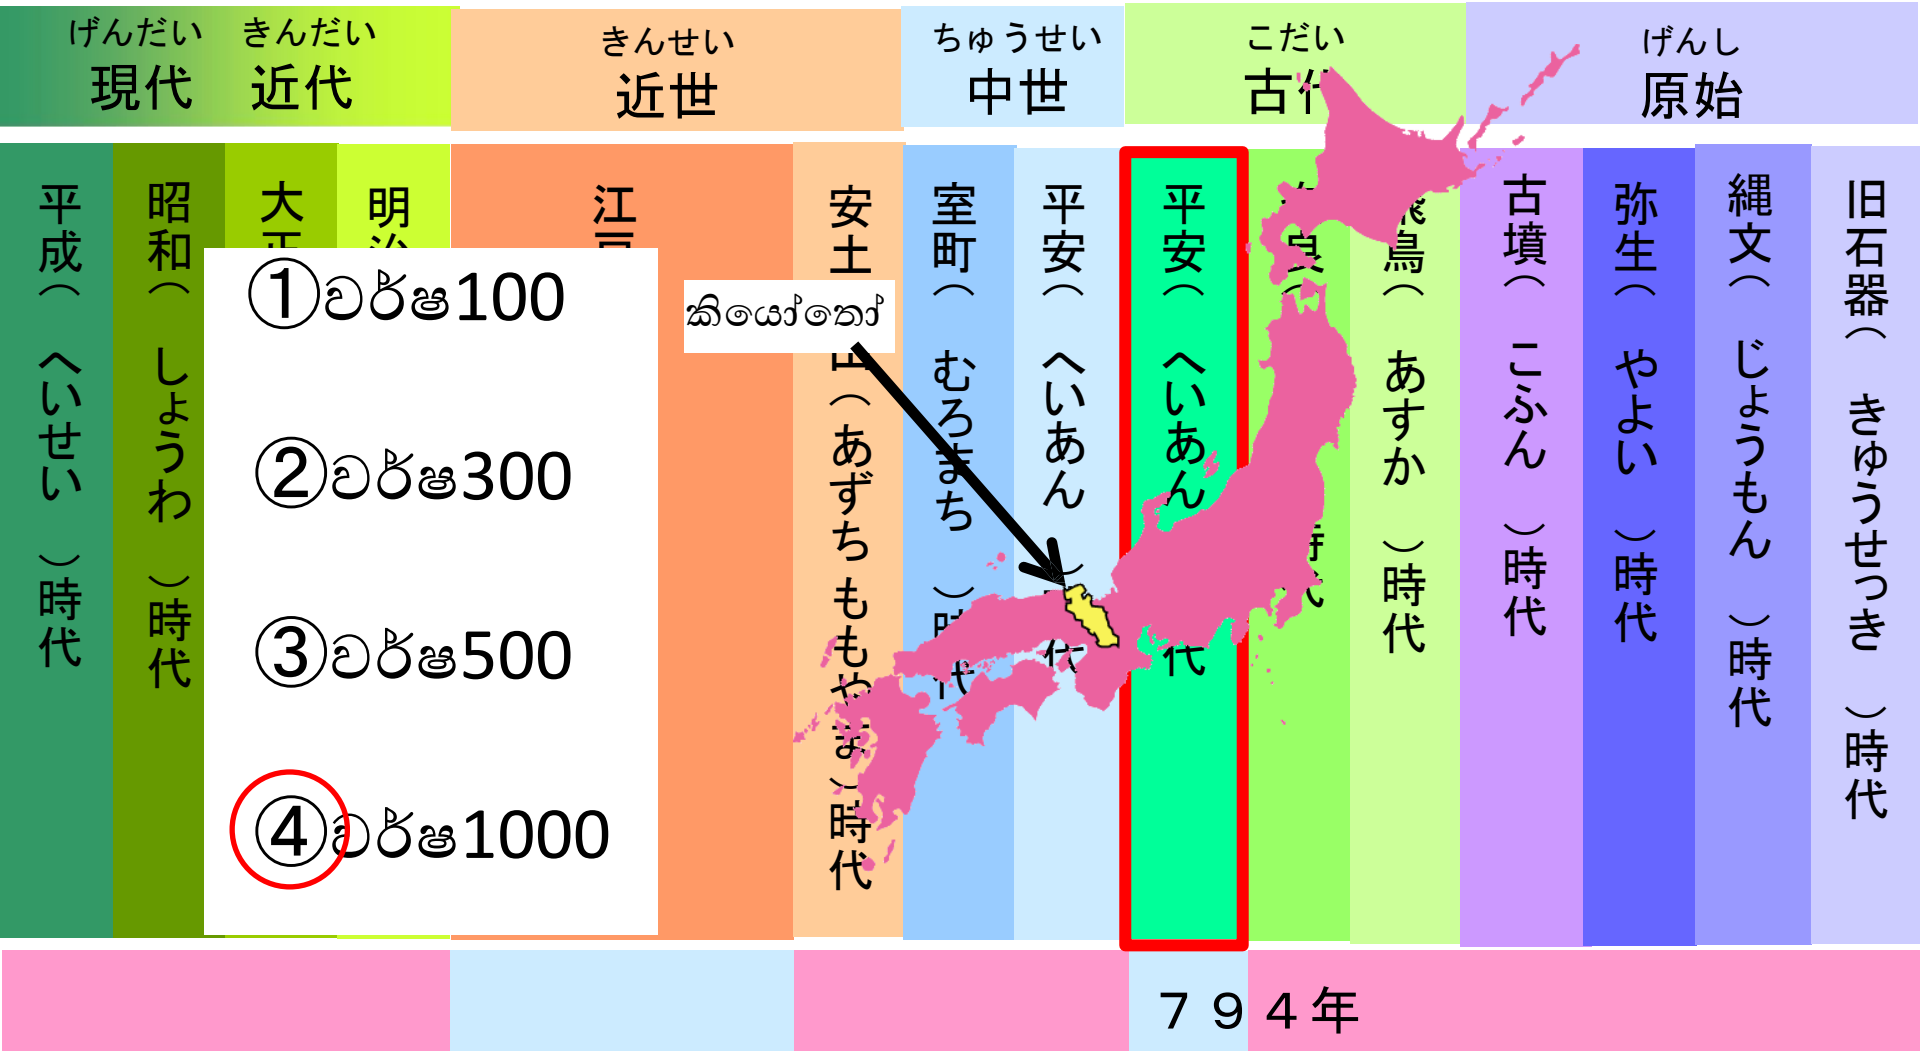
げんだい 現代
きんだい 近代
きんせい 近世
ちゅうせい 中世
こだい 古代
げんし 原始

平成（へいせい）時代
昭和（しょうわ）時代
大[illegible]
明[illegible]
江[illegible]
安土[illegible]山（あずちももやま）時代
室町（むろまち）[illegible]代
平安（へいあん）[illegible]代
平安（へいあん）時代
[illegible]良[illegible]
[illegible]鳥（あすか）時代
古墳（こふん）時代
弥生（やよい）時代
縄文（じょうもん）時代
旧石器（きゅうせっき）時代

①වර්ෂ100
②වර්ෂ300
③වර්ෂ500
④වර්ෂ1000

කියෝතෝ

７９４年